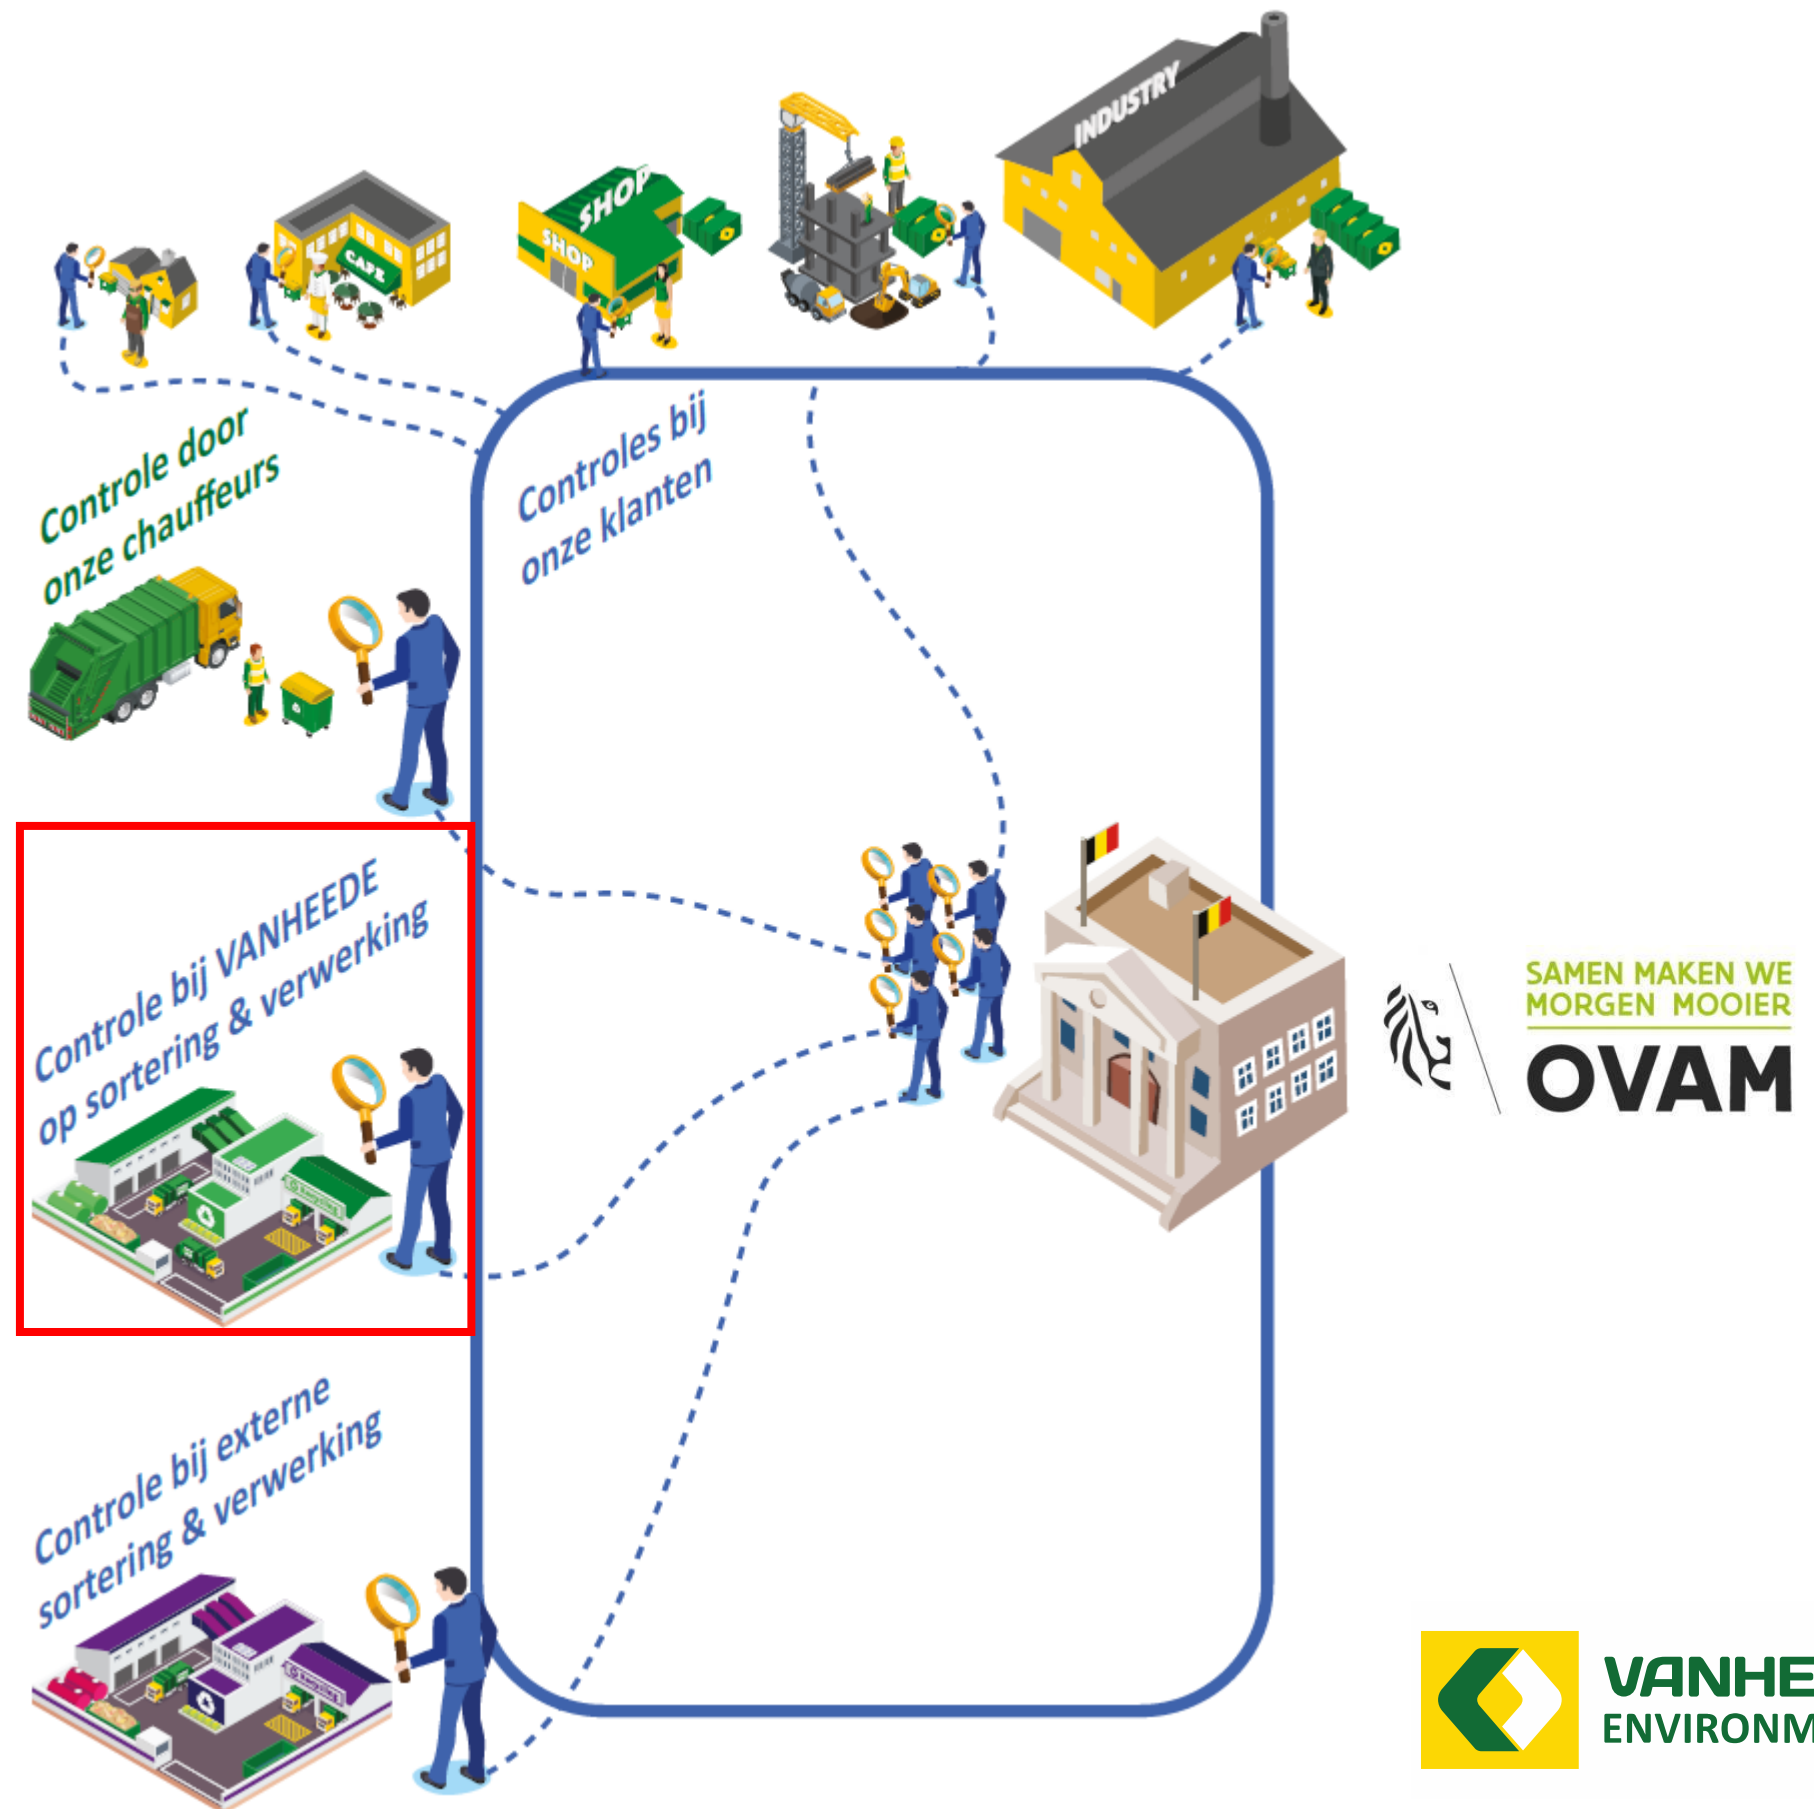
CAFE

SHOP

SHOP

INDUSTRY

Controle door onze chauffeurs

Controles bij onze klanten

Controle bij VANHEEDE op sortering & verwerking

Controle bij externe sortering & verwerking

SAMEN MAKEN WE MORGEN MOOIER

OVAM

VANHE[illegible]
ENVIRONM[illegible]